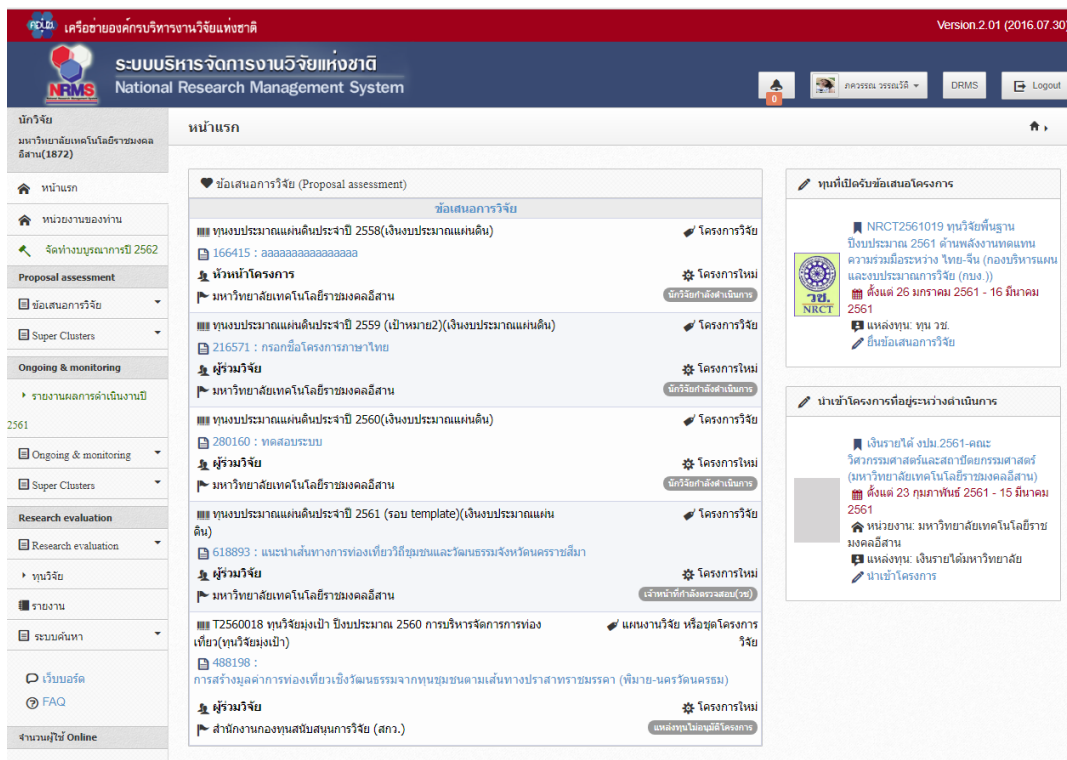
เครือข่ายองค์กรบริหารงานวิจัยแห่งชาติ

Version.2.01 (2016.07.30)

ระบบบริหารจัดการงานวิจัยแห่งชาติ
National Research Management System

NRMS

0

ภควรรณ วรรณวิลี

DRMS

Logout

นักวิจัย
มหาวิทยาลัยเทคโนโลยีราชมงคลอีสาน(1872)

หน้าแรก

หน้าแรก

หน่วยงานของท่าน

จัดทำงบบูรณาการปี 2562

Proposal assessment

ข้อเสนอการวิจัย

Super Clusters

Ongoing & monitoring

รายงานผลการดำเนินงานปี 2561

Ongoing & monitoring

Super Clusters

Research evaluation

Research evaluation

ทุนวิจัย

รายงาน

ระบบค้นหา

เว็บบอร์ด

FAQ

จำนวนผู้ใช้ Online

ข้อเสนอการวิจัย (Proposal assessment)

ข้อเสนอการวิจัย

ทุนงบประมาณแผ่นดินประจำปี 2558(เงินงบประมาณแผ่นดิน)
โครงการวิจัย
166415 : aaaaaaaaaaaaaaaaa
หัวหน้าโครงการ
โครงการใหม่
มหาวิทยาลัยเทคโนโลยีราชมงคลอีสาน
นักวิจัยกำลังดำเนินการ

ทุนงบประมาณแผ่นดินประจำปี 2559 (เป้าหมาย2)(เงินงบประมาณแผ่นดิน)
โครงการวิจัย
216571 : กรอกชื่อโครงการภาษาไทย
ผู้ร่วมวิจัย
โครงการใหม่
มหาวิทยาลัยเทคโนโลยีราชมงคลอีสาน
นักวิจัยกำลังดำเนินการ

ทุนงบประมาณแผ่นดินประจำปี 2560(เงินงบประมาณแผ่นดิน)
โครงการวิจัย
280160 : ทดสอบระบบ
ผู้ร่วมวิจัย
โครงการใหม่
มหาวิทยาลัยเทคโนโลยีราชมงคลอีสาน
นักวิจัยกำลังดำเนินการ

ทุนงบประมาณแผ่นดินประจำปี 2561 (รอบ template)(เงินงบประมาณแผ่นดิน)
โครงการวิจัย
618893 : แนะนำเส้นทางการท่องเที่ยววิถีชุมชนและวัฒนธรรมจังหวัดนครราชสีมา
ผู้ร่วมวิจัย
โครงการใหม่
มหาวิทยาลัยเทคโนโลยีราชมงคลอีสาน
เจ้าหน้าที่กำลังตรวจสอบ(วช)

T2560018 ทุนวิจัยมุ่งเป้า ปีงบประมาณ 2560 การบริหารจัดการการท่องเที่ยว(ทุนวิจัยมุ่งเป้า)
แผนงานวิจัย หรือชุดโครงการวิจัย
488198 :
การสร้างมูลค่าการท่องเที่ยวเชิงวัฒนธรรมจากทุนชุมชนตามเส้นทางปราสาทราชมรรคา (พิมาย-นครวัดนครธม)
ผู้ร่วมวิจัย
โครงการใหม่
สำนักงานกองทุนสนับสนุนการวิจัย (สกว.)
แหล่งทุนไม่อนุมัติโครงการ

ทุนที่เปิดรับข้อเสนอโครงการ

NRCT2561019 ทุนวิจัยพื้นฐาน ปีงบประมาณ 2561 ด้านพลังงานทดแทน ความร่วมมือระหว่าง ไทย-จีน (กองบริหารแผนและงบประมาณการวิจัย (กบง.))
ตั้งแต่ 26 มกราคม 2561 - 16 มีนาคม 2561
แหล่งทุน: ทุน วช.
ยื่นข้อเสนอการวิจัย

วช.
NRCT

นำเข้าโครงการที่อยู่ระหว่างดำเนินการ

เงินรายได้ งปม.2561-คณะวิศวกรรมศาสตร์และสถาปัตยกรรมศาสตร์ (มหาวิทยาลัยเทคโนโลยีราชมงคลอีสาน)
ตั้งแต่ 23 กุมภาพันธ์ 2561 - 15 มีนาคม 2561
หน่วยงาน: มหาวิทยาลัยเทคโนโลยีราชมงคลอีสาน
แหล่งทุน: เงินรายได้มหาวิทยาลัย
นำเข้าโครงการ